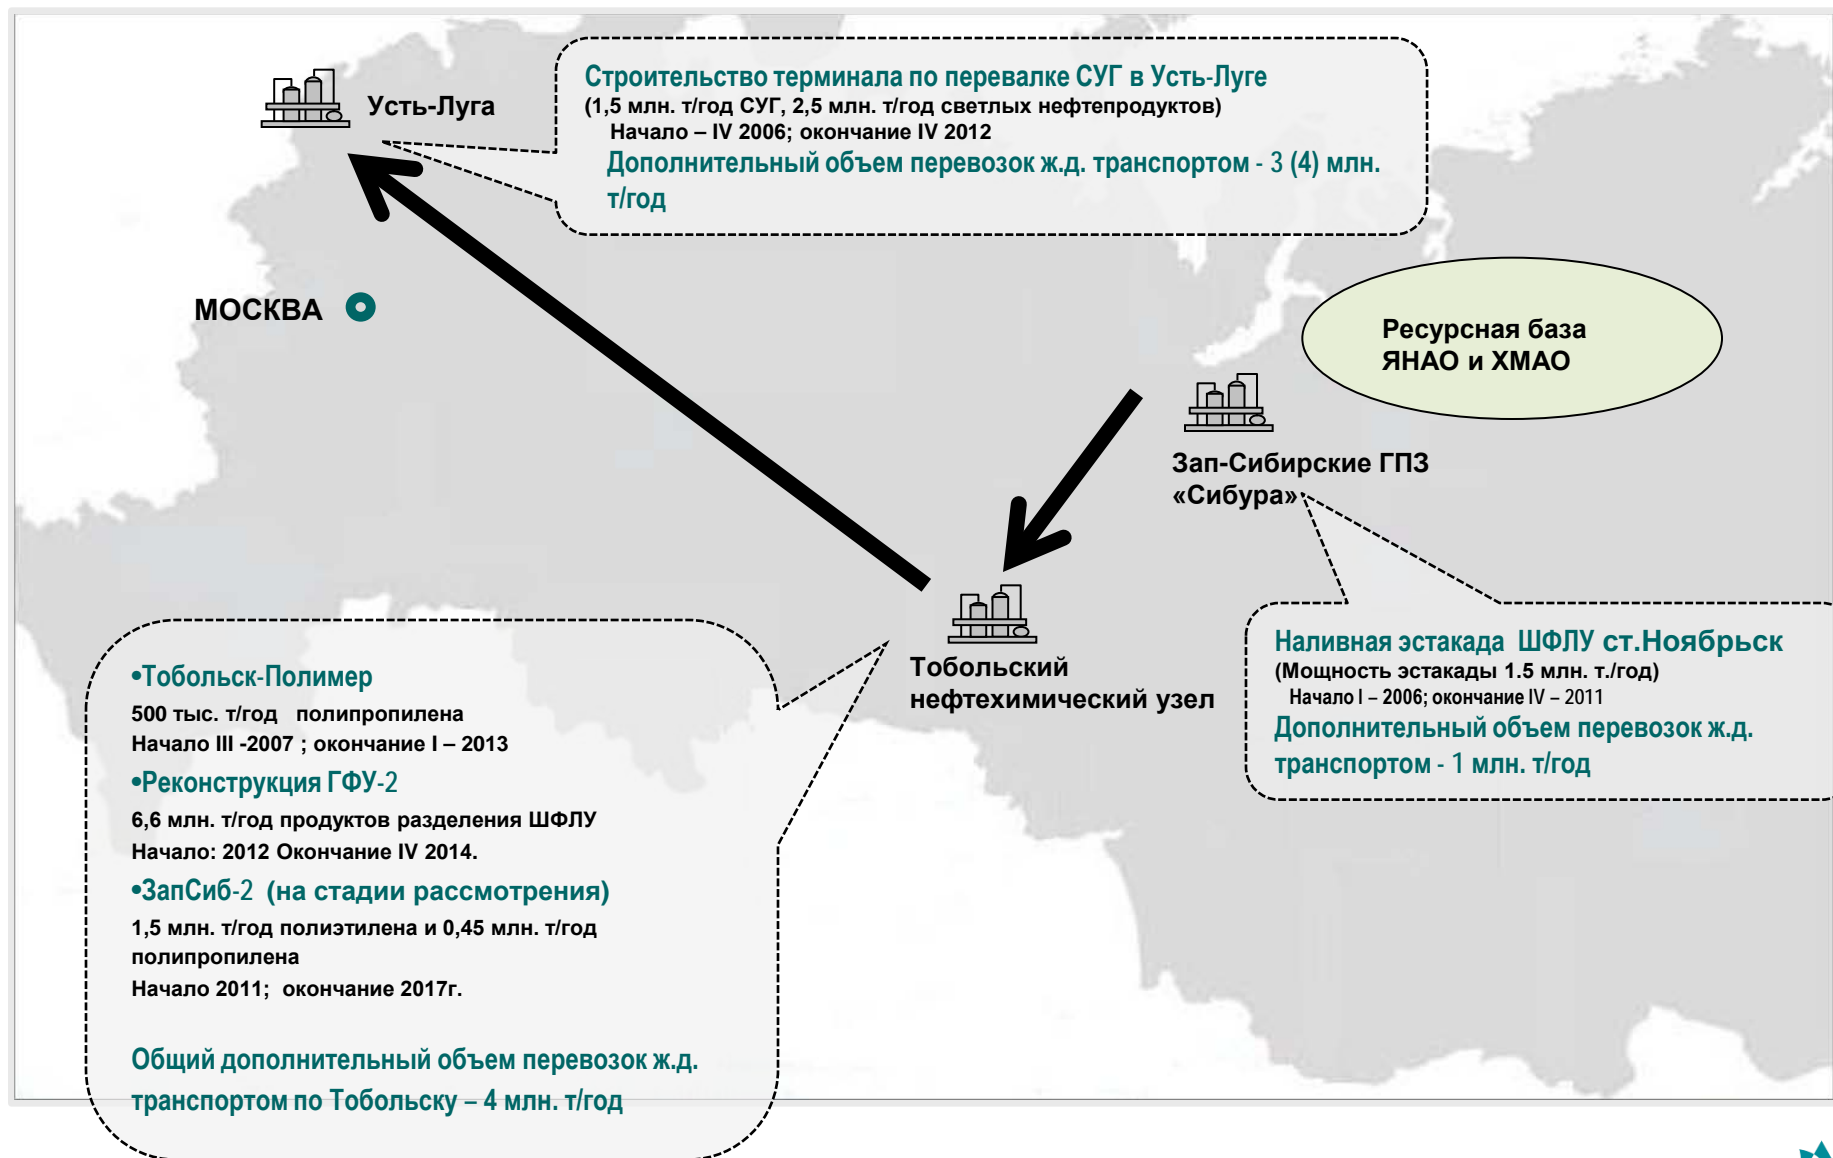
Усть-Луга

Строительство терминала по перевалке СУГ в Усть-Луге
(1,5 млн. т/год СУГ, 2,5 млн. т/год светлых нефтепродуктов)
Начало – IV 2006; окончание IV 2012
Дополнительный объем перевозок ж.д. транспортом - 3 (4) млн. т/год

МОСКВА

Ресурсная база ЯНАО и ХМАО

Зап-Сибирские ГПЗ «Сибура»

Тобольский нефтехимический узел

•Тобольск-Полимер
500 тыс. т/год полипропилена
Начало III -2007 ; окончание I – 2013
•Реконструкция ГФУ-2
6,6 млн. т/год продуктов разделения ШФЛУ
Начало: 2012 Окончание IV 2014.
•ЗапСиб-2 (на стадии рассмотрения)
1,5 млн. т/год полиэтилена и 0,45 млн. т/год полипропилена
Начало 2011; окончание 2017г.

Общий дополнительный объем перевозок ж.д. транспортом по Тобольску – 4 млн. т/год

Наливная эстакада ШФЛУ ст.Ноябрьск
(Мощность эстакады 1.5 млн. т./год)
Начало I – 2006; окончание IV – 2011
Дополнительный объем перевозок ж.д. транспортом - 1 млн. т/год